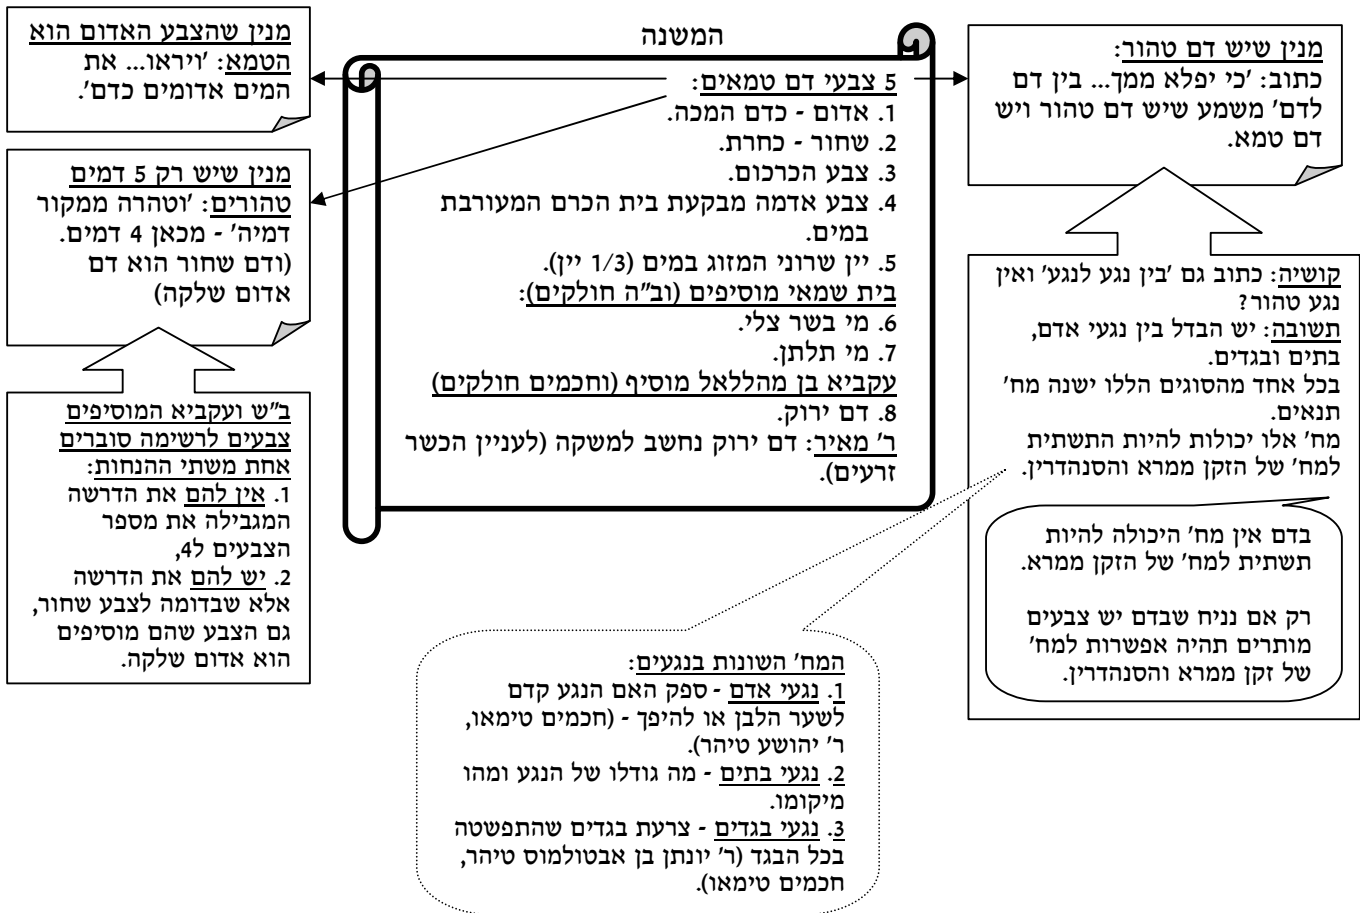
המשנה

5 צבעי דם טמאים:
1. אדום - כדם המכה.
2. שחור - כחרת.
3. צבע הכרכום.
4. צבע אדמה מבקעת בית הכרם המעורבת במים.
5. יין שרוני המזוג במים (1/3 יין).
בית שמאי מוסיפים (וב"ה חולקים):
6. מי בשר צלי.
7. מי תלתן.
עקביא בן מהללאל מוסיף (וחכמים חולקים)
8. דם ירוק.
ר' מאיר: דם ירוק נחשב למשקה (לעניין הכשר זרעים).

מנין שהצבע האדום הוא הטמא: 'ויראו... את המים אדומים כדם'.

מנין שיש רק 5 דמים טהורים: 'וטהרה ממקור דמיה' - מכאן 4 דמים. (ודם שחור הוא דם אדום שלקה)

ב"ש ועקביא המוסיפים צבעים לרשימה סוברים אחת משתי ההנחות:
1. אין להם את הדרשה המגבילה את מספר הצבעים ל4,
2. יש להם את הדרשה אלא שבדומה לצבע שחור, גם הצבע שהם מוסיפים הוא אדום שלקה.

מנין שיש דם טהור: כתוב: 'כי יפלא ממך... בין דם לדם' משמע שיש דם טהור ויש דם טמא.

קושיה: כתוב גם 'בין נגע לנגע' ואין נגע טהור?
תשובה: יש הבדל בין נגעי אדם, בתים ובגדים.
בכל אחד מהסוגים הללו ישנה מח' תנאים.
מח' אלו יכולות להיות התשתית למח' של הזקן ממרא והסנהדרין.

בדם אין מח' היכולה להיות תשתית למח' של הזקן ממרא.

רק אם נניח שבדם יש צבעים מותרים תהיה אפשרות למח' של זקן ממרא והסנהדרין.

המח' השונות בנגעים:
1. נגעי אדם - ספק האם הנגע קדם לשער הלבן או להיפך - (חכמים טימאו, ר' יהושע טיהר).
2. נגעי בתים - מה גודלו של הנגע ומהו מיקומו.
3. נגעי בגדים - צרעת בגדים שהתפשטה בכל הבגד (ר' יונתן בן אבטולמוס טיהר, חכמים טימאו).